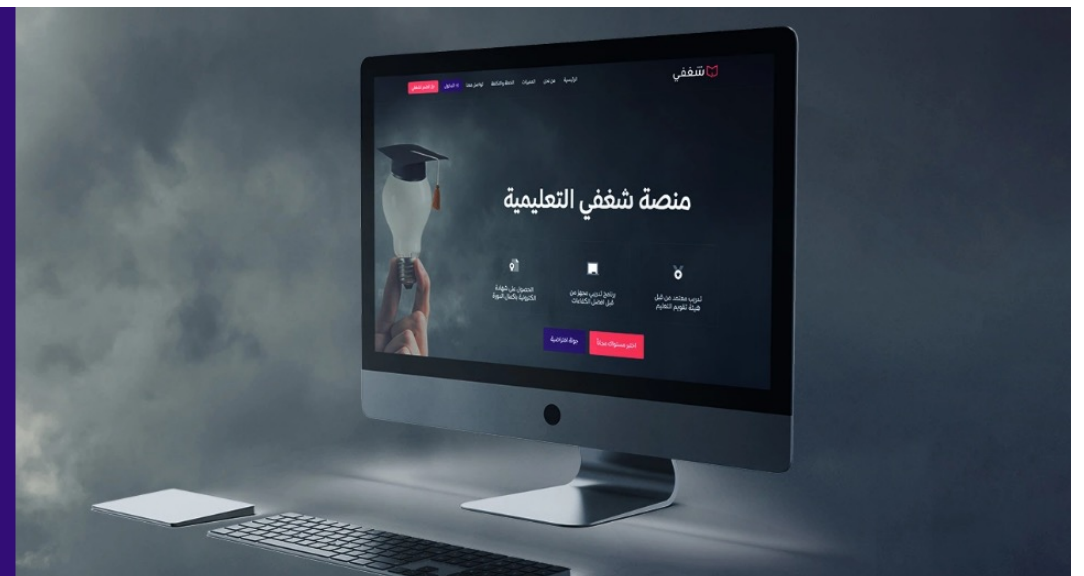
شغفي

الرئيسية من نحن الدورات الخطط والباقات تواصل معنا الدخول ابدأ التعلم الآن

منصة شغفي التعليمية

تدريب معتمد من قبل هيئة تقويم التعليم

برنامج تدريبي مجهز من قبل أفضل الكفاءات

الحصول على شهادة الكترونية بكامل السرية

اختبر مستواك مجاناً

جولة افتراضية